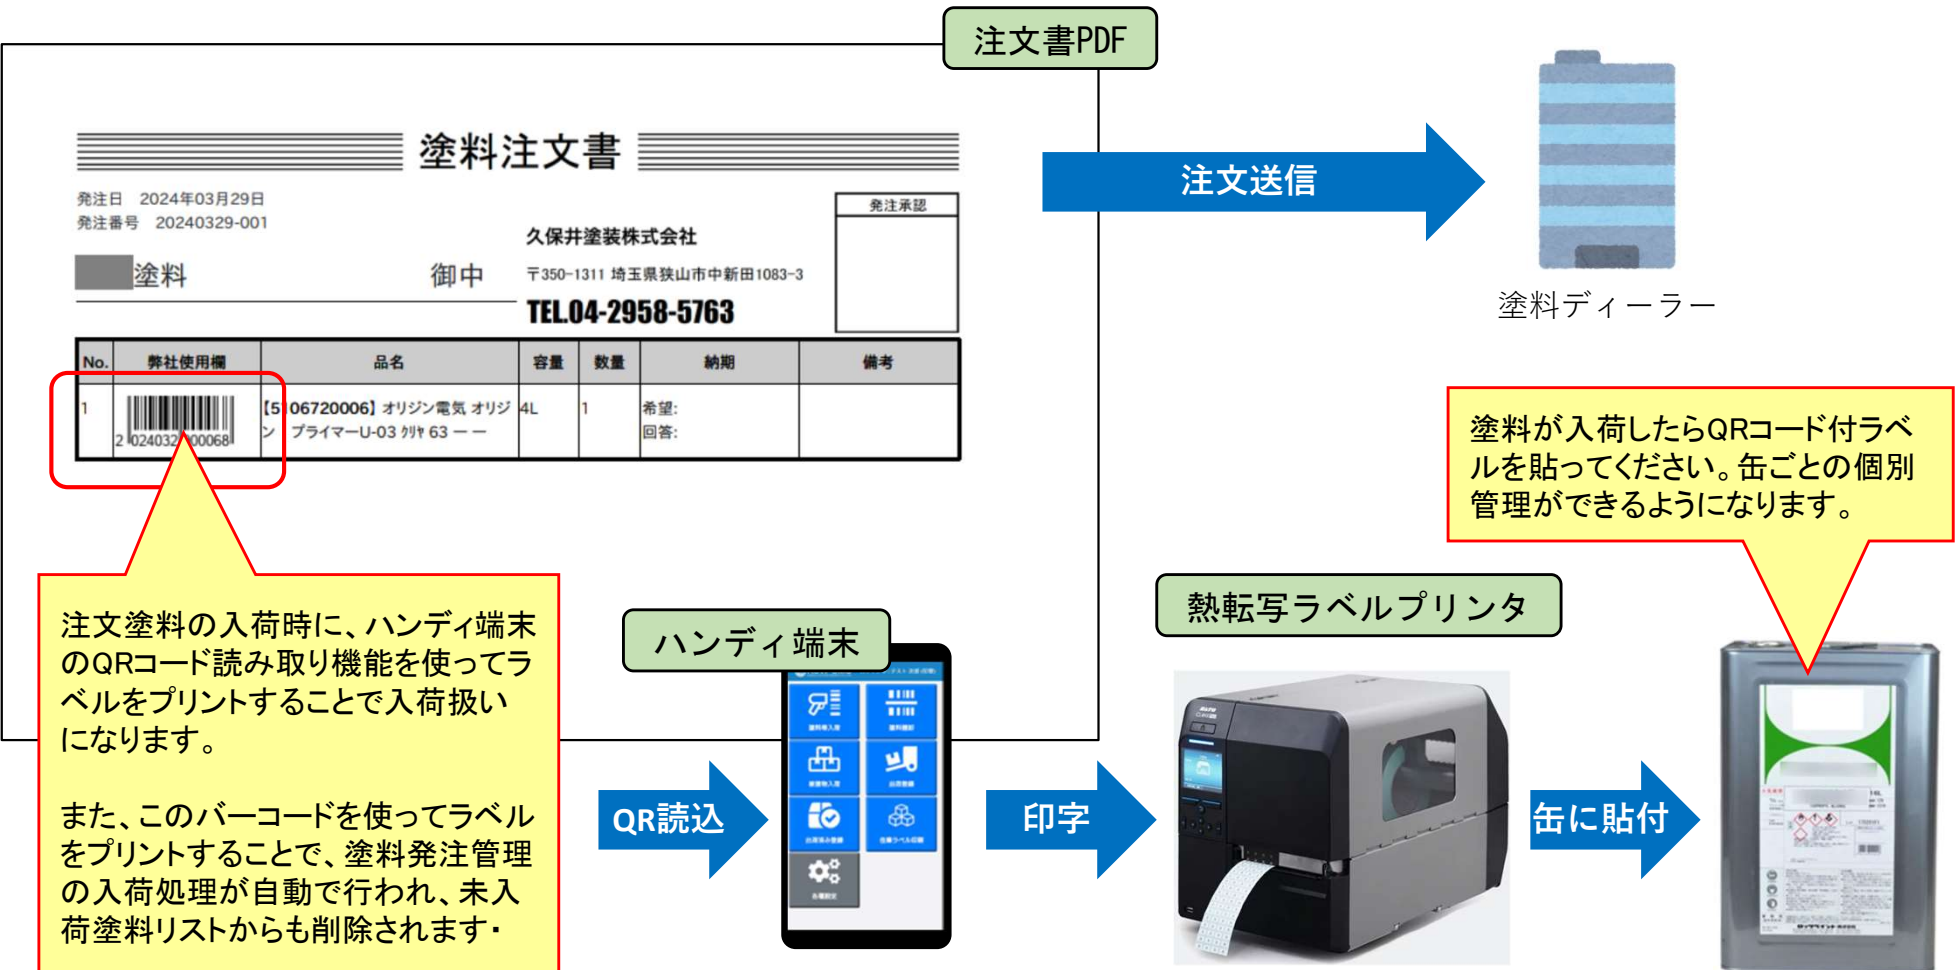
注文書PDF

塗料注文書

発注日　2024年03月29日
発注番号　20240329-001

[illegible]塗料　御中

久保井塗装株式会社
〒350-1311 埼玉県狭山市中新田1083-3
TEL.04-2958-5763

発注承認

| No. | 弊社使用欄 | 品名 | 容量 | 数量 | 納期 | 備考 |
|---|---|---|---|---|---|---|
| 1 | 2 024032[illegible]00068 | 【5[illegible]06720006】オリジン電気 オリジン プライマーU-03 ｸﾘﾔ 63 ー ー | 4L | 1 | 希望: 回答: | |

注文送信

塗料ディーラー

塗料が入荷したらQRコード付ラベルを貼ってください。缶ごとの個別管理ができるようになります。

注文塗料の入荷時に、ハンディ端末のQRコード読み取り機能を使ってラベルをプリントすることで入荷扱いになります。

また、このバーコードを使ってラベルをプリントすることで、塗料発注管理の入荷処理が自動で行われ、未入荷塗料リストからも削除されます・

ハンディ端末

熱転写ラベルプリンタ

QR読込

印字

缶に貼付